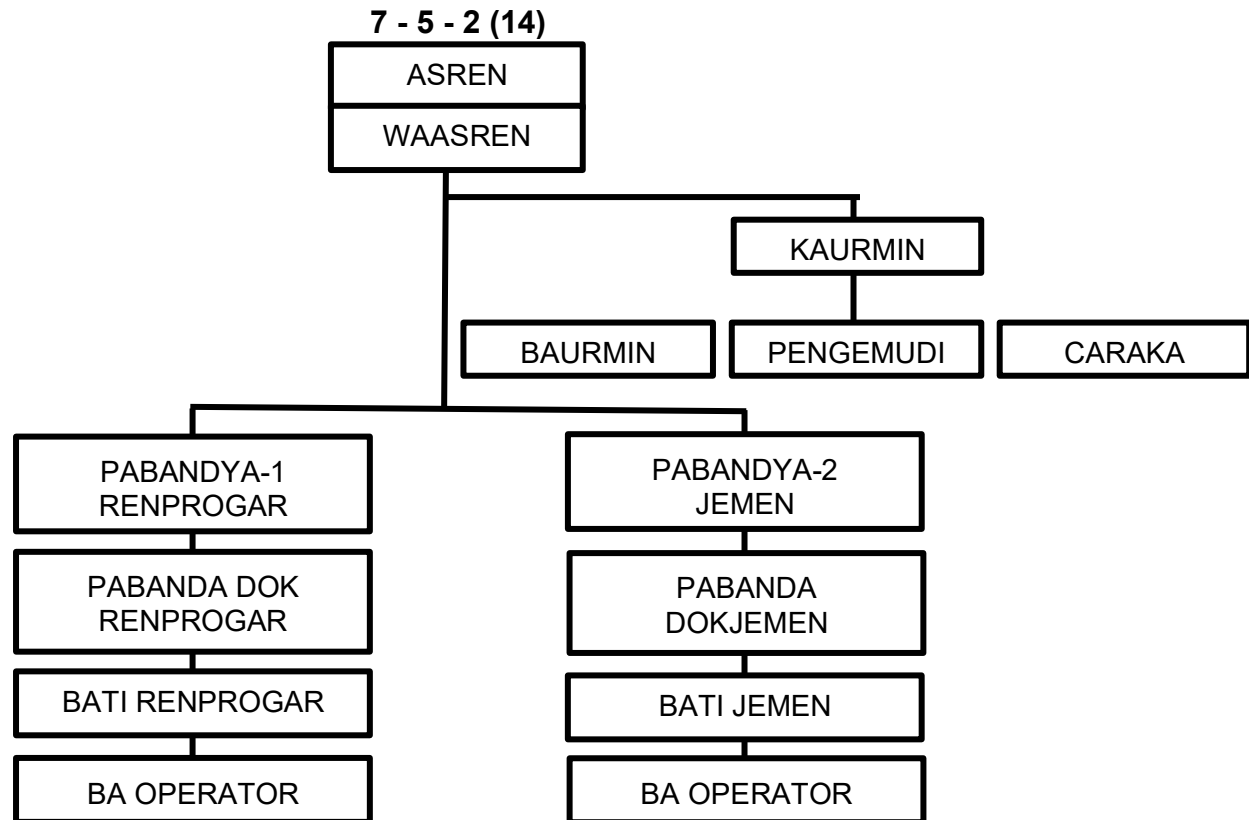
7 - 5 - 2 (14)

ASREN

WAASREN

KAURMIN

BAURMIN

PENGEMUDI

CARAKA

PABANDYA-1 RENPROGAR

PABANDA DOK RENPROGAR

BATI RENPROGAR

BA OPERATOR

PABANDYA-2 JEMEN

PABANDA DOKJEMEN

BATI JEMEN

BA OPERATOR